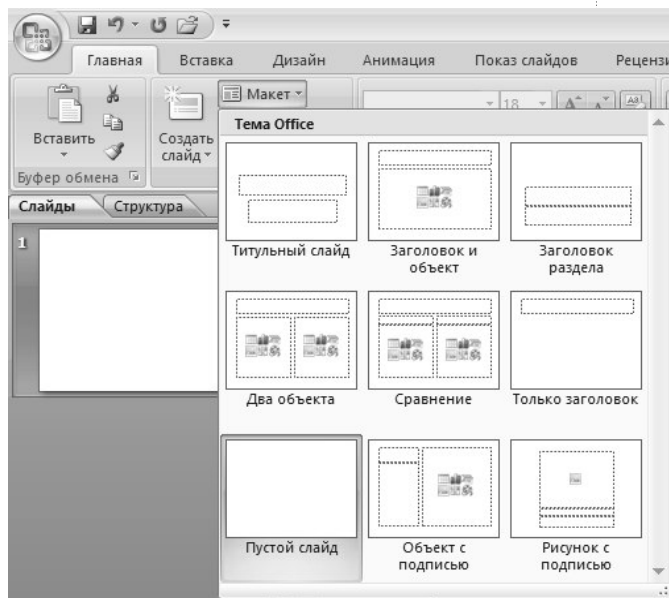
Главная Вставка Дизайн Анимация Показ слайдов Рецензи

Вставить

Создать слайд

Макет

18

Буфер обмена

Слайды Структура

1

Тема Office

Титульный слайд

Заголовок и объект

Заголовок раздела

Два объекта

Сравнение

Только заголовок

Пустой слайд

Объект с подписью

Рисунок с подписью